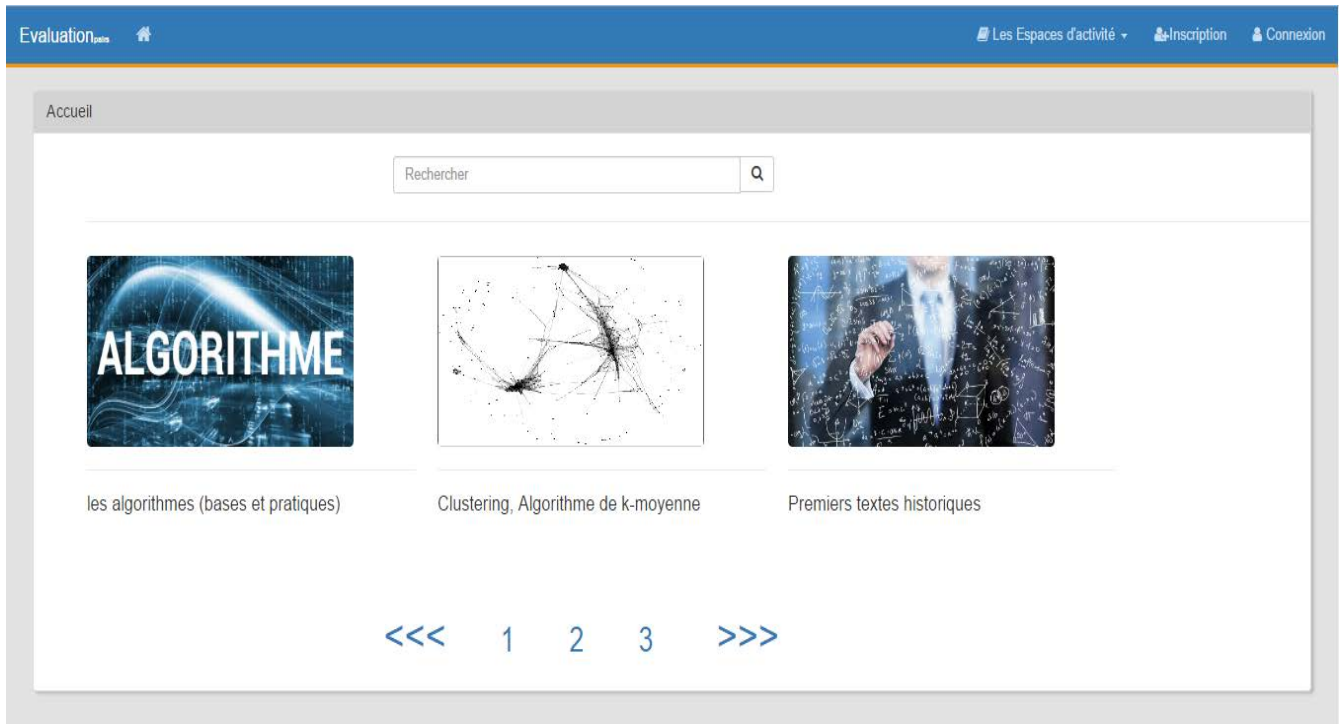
Evaluation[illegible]

Les Espaces d'activité

Inscription

Connexion

Accueil

Rechercher

ALGORITHME

les algorithmes (bases et pratiques)

Clustering, Algorithme de k-moyenne

Premiers textes historiques

<<< 1 2 3 >>>